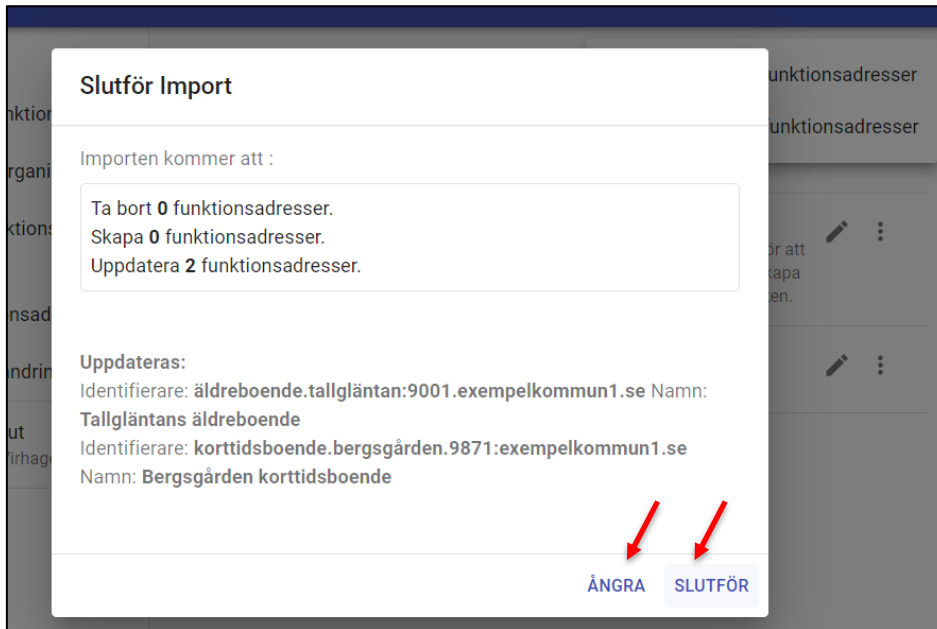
nktion
rgani
ktions
nsad
ndrin
ut
irhag

unktionsadresser
unktionsadresser

ör att
kapa
ten.

Slutför Import

Importen kommer att :

Ta bort **0** funktionsadresser.
Skapa **0** funktionsadresser.
Uppdatera **2** funktionsadresser.

**Uppdateras:**
Identifierare: **äldreboende.tallgläntan:9001.exempelkommun1.se** Namn: **Tallgläntans äldreboende**
Identifierare: **korttidsboende.bergsgården.9871:exempelkommun1.se** Namn: **Bergsgården korttidsboende**

ÅNGRA SLUTFÖR